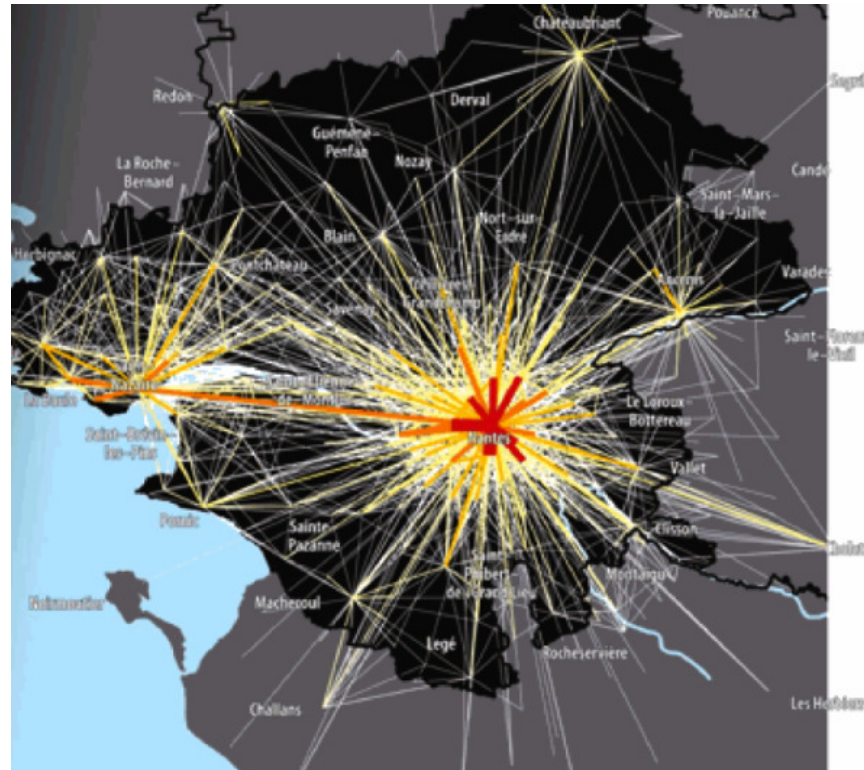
Châteaubriant
Pouancé
Segré
Redon
Derval
Guémené-Penfao
Nozay
La Roche-Bernard
Candé
Saint-Mars-la-Jaille
Blain
Nort-sur-Erdre
Herbignac
Pontchâteau
Ancenis
Varades
Treillières
Grandchamp
Savenay
Saint-Florent-le-Vieil
Nazaire
La Baule
Saint-Étienne-de-Montluc
Le Loroux-Bottereau
Nantes
Saint-Brevin-les-Pins
Vallet
Pornic
Clisson
Sainte-Pazanne
Cholet
Saint-Philbert-de-Grand-Lieu
Montaigu
Noirmoutier
Machecoul
Legé
Rocheservière
Challans
Les Herbiers